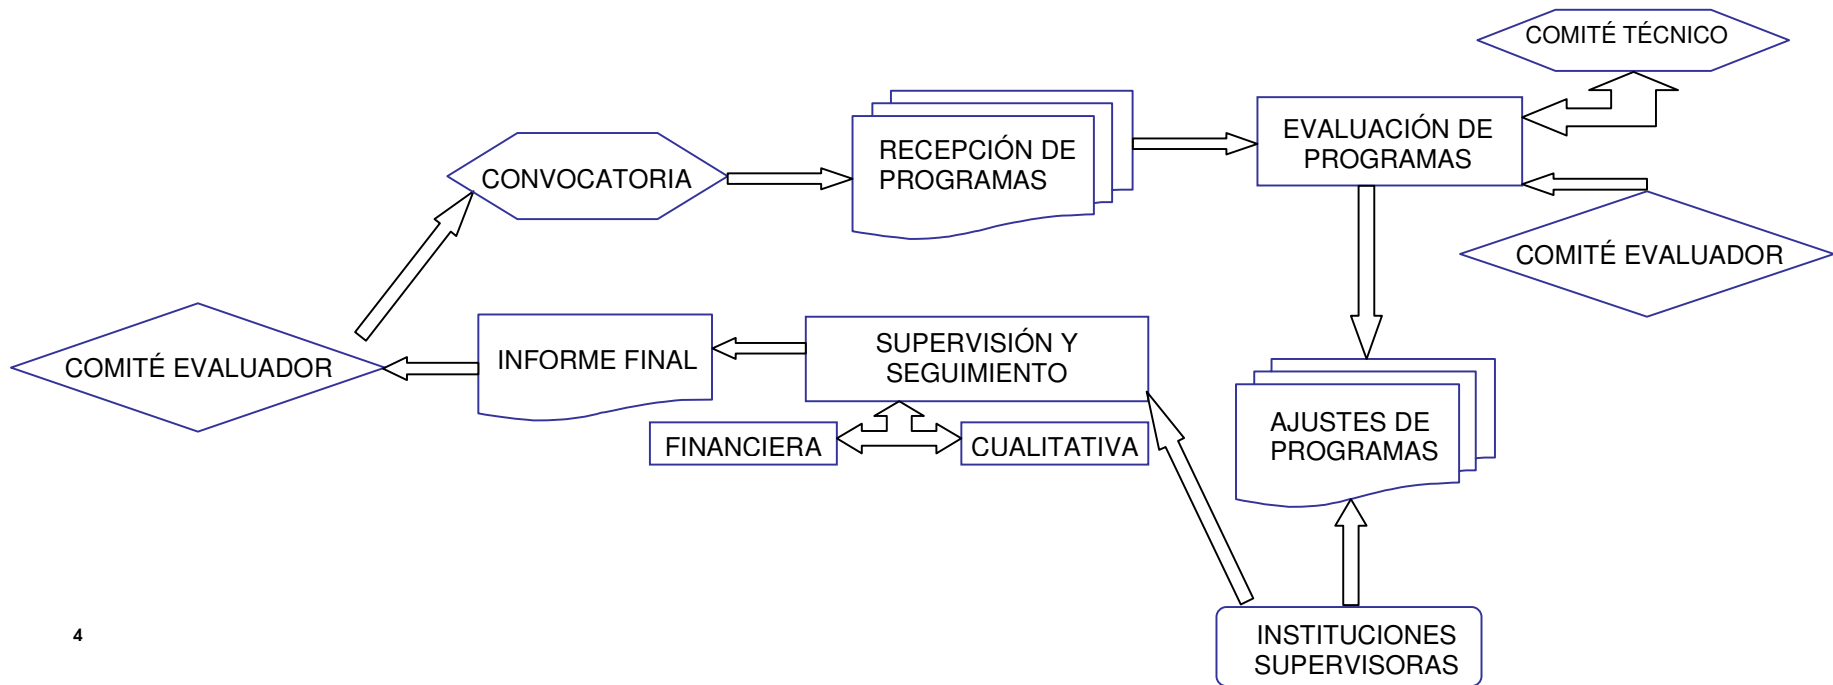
COMITÉ TÉCNICO

CONVOCATORIA

RECEPCIÓN DE PROGRAMAS

EVALUACIÓN DE PROGRAMAS

COMITÉ EVALUADOR

COMITÉ EVALUADOR

INFORME FINAL

SUPERVISIÓN Y SEGUIMIENTO

FINANCIERA

CUALITATIVA

AJUSTES DE PROGRAMAS

INSTITUCIONES SUPERVISORAS

4